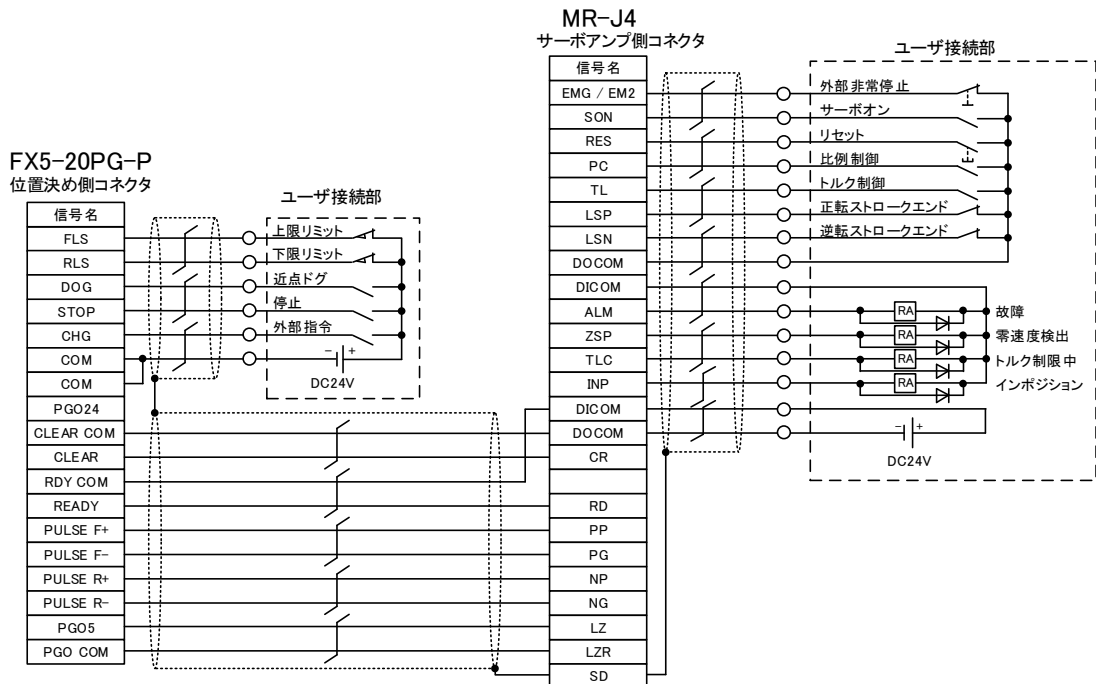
MR-J4
サーボアンプ側コネクタ

ユーザ接続部

| 信号名 |
|---|
| EMG / EM2 |
| SON |
| RES |
| PC |
| TL |
| LSP |
| LSN |
| DOCOM |
| DICOM |
| ALM |
| ZSP |
| TLC |
| INP |
| DICOM |
| DOCOM |
| CR |
| RD |
| PP |
| PG |
| NP |
| NG |
| LZ |
| LZR |
| SD |

外部非常停止
サーボオン
リセット
比例制御
トルク制御
正転ストロークエンド
逆転ストロークエンド

RA
RA
RA
RA
故障
零速度検出
トルク制限中
インポジション

−
+
DC24V

FX5-20PG-P
位置決め側コネクタ

| 信号名 |
|---|
| FLS |
| RLS |
| DOG |
| STOP |
| CHG |
| COM |
| COM |
| PGO24 |
| CLEAR COM |
| CLEAR |
| RDY COM |
| READY |
| PULSE F+ |
| PULSE F− |
| PULSE R+ |
| PULSE R− |
| PGO5 |
| PGO COM |

ユーザ接続部
上限リミット
下限リミット
近点ドグ
停止
外部指令
−
+
DC24V